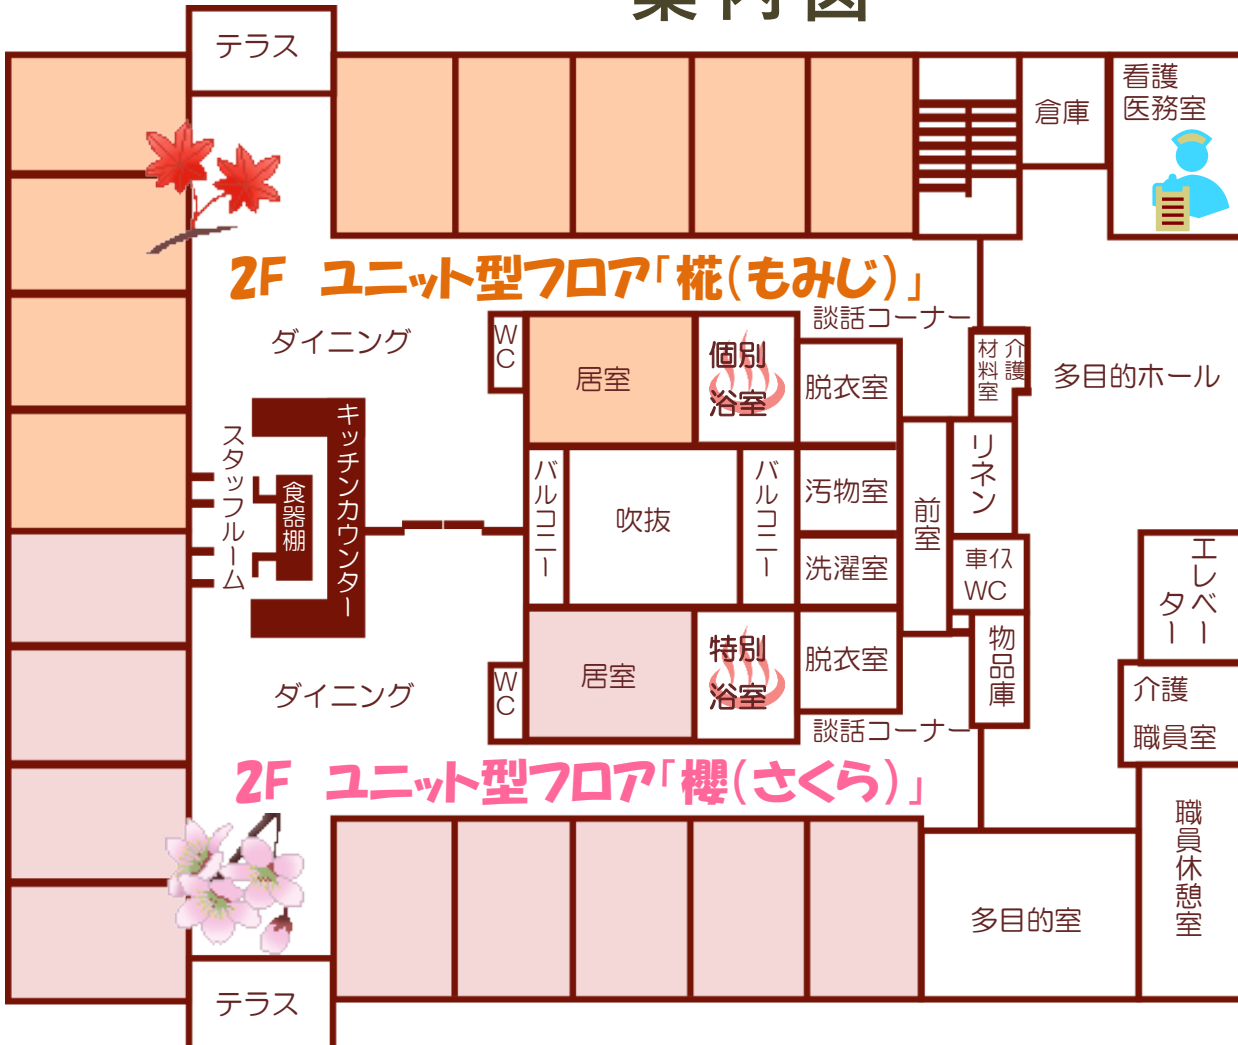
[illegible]

テラス

倉庫

看護
医務室

2F ユニット型フロア「椛(もみじ)」

談話コーナー

ダイニング

WC

居室

個別
浴室

脱衣室

材料室

介護

多目的ホール

スタッフルーム

食器棚

キッチンカウンター

バルコニー

吹抜

バルコニー

汚物室

前室

リネン

洗濯室

車イスWC

エレベーター

居室

特別
浴室

脱衣室

物品庫

介護
職員室

ダイニング

WC

談話コーナー

2F ユニット型フロア「櫻(さくら)」

職員休憩室

多目的室

テラス